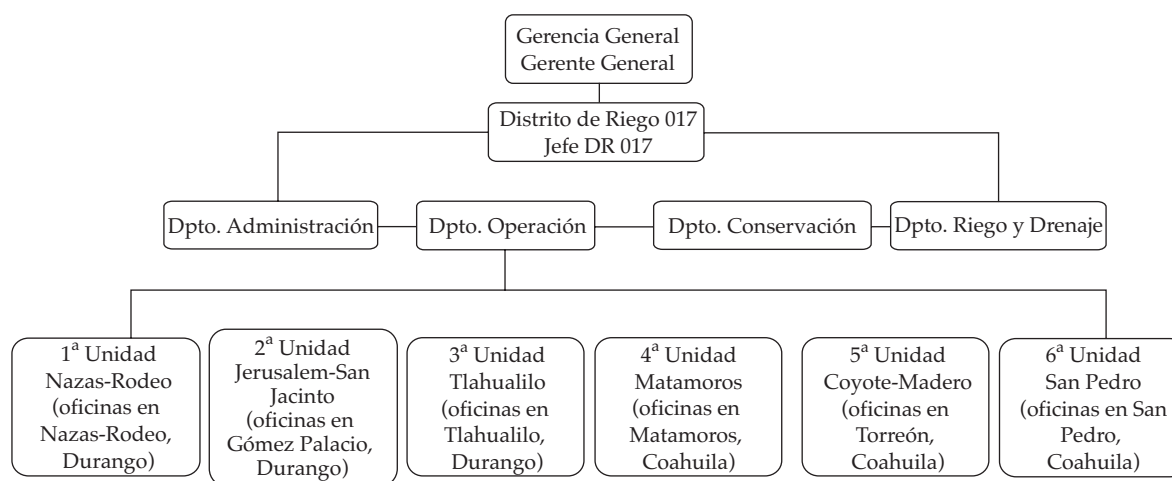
Gerencia General
Gerente General

Distrito de Riego 017
Jefe DR 017

Dpto. Administración

Dpto. Operación

Dpto. Conservación

Dpto. Riego y Drenaje

$1^a$ Unidad Nazas-Rodeo (oficinas en Nazas-Rodeo, Durango)

$2^a$ Unidad Jerusalem-San Jacinto (oficinas en Gómez Palacio, Durango)

$3^a$ Unidad Tlahualilo (oficinas en Tlahualilo, Durango)

$4^a$ Unidad Matamoros (oficinas en Matamoros, Coahuila)

$5^a$ Unidad Coyote-Madero (oficinas en Torreón, Coahuila)

$6^a$ Unidad San Pedro (oficinas en San Pedro, Coahuila)